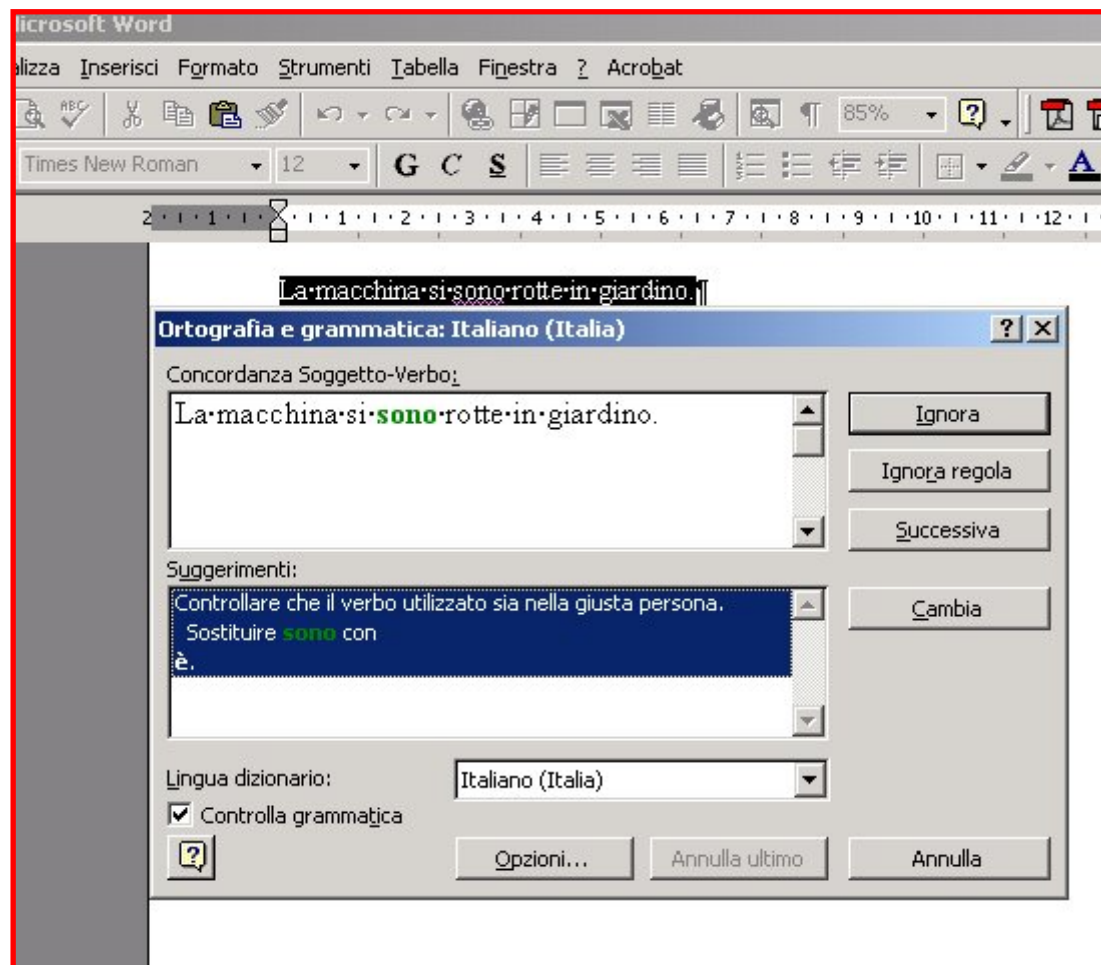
licrosoft Word

lizza Inserisci Formato Strumenti Tabella Finestra ? Acrobat

85%

Times New Roman 12 G C S

2 · 1 · 1 · 1 · 2 · 3 · 4 · 5 · 6 · 7 · 8 · 9 · 10 · 11 · 12

La·macchina·si·sono·rotte·in·giardino.¶

Ortografia e grammatica: Italiano (Italia)

Concordanza Soggetto-Verbo:

La·macchina·si·sono·rotte·in·giardino.

Ignora

Ignora regola

Successiva

Suggerimenti:

Controllare che il verbo utilizzato sia nella giusta persona.
Sostituire sono con
è.

Cambia

Lingua dizionario:

Italiano (Italia)

Controlla grammatica

Opzioni...

Annulla ultimo

Annulla